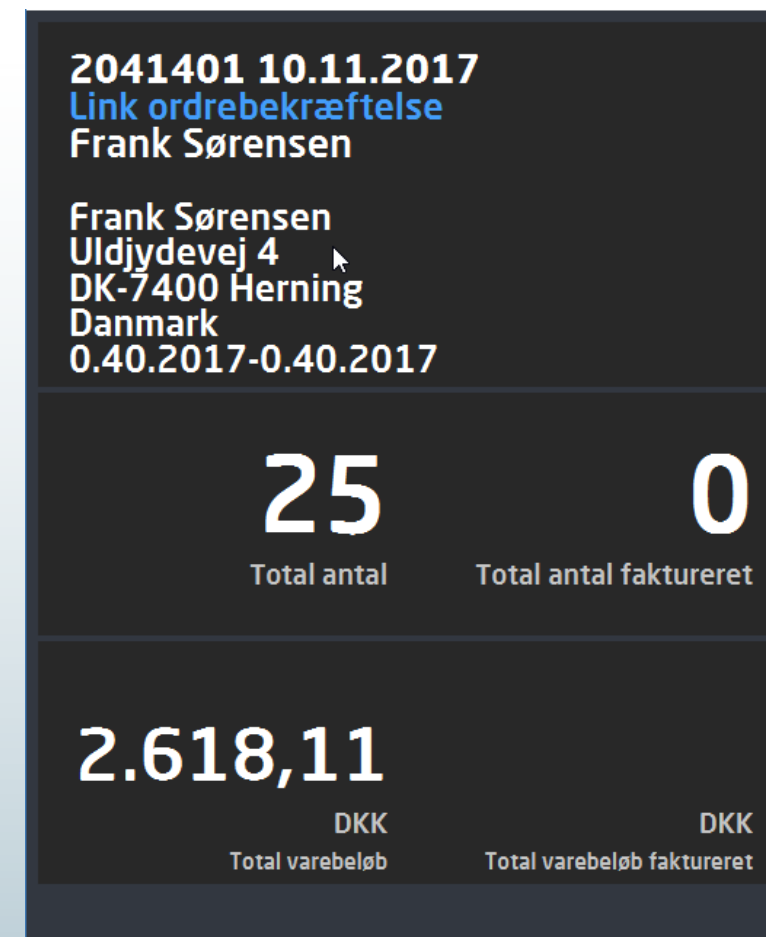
2041401 10.11.2017
Link ordrebekræftelse
Frank Sørensen

Frank Sørensen
Uldjydevej 4
DK-7400 Herning
Danmark
0.40.2017-0.40.2017

25
Total antal

0
Total antal faktureret

2.618,11
DKK
Total varebeløb

DKK
Total varebeløb faktureret